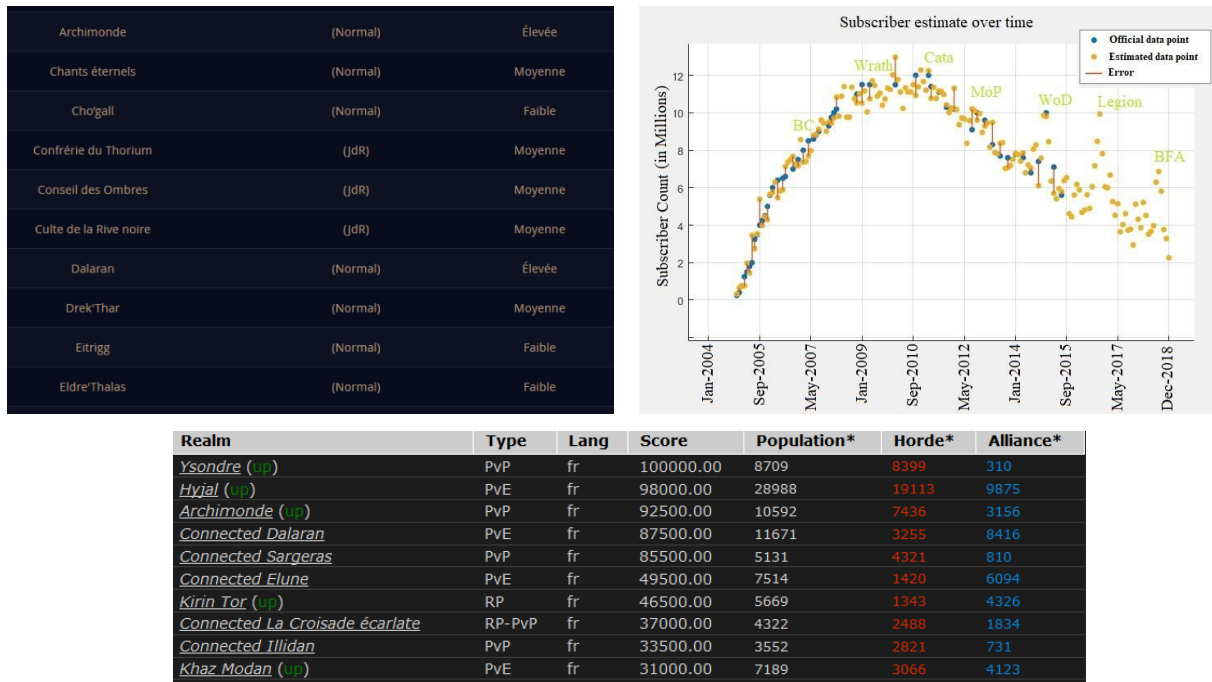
| | | |
|---|---|---|
| Archimonde | (Normal) | Élevée |
| Chants éternels | (Normal) | Moyenne |
| Cho'gall | (Normal) | Faible |
| Confrérie du Thorium | (JdR) | Moyenne |
| Conseil des Ombres | (JdR) | Moyenne |
| Culte de la Rive noire | (JdR) | Moyenne |
| Dalaran | (Normal) | Élevée |
| Drek'Thar | (Normal) | Moyenne |
| Eitrigg | (Normal) | Faible |
| Eldre'Thalas | (Normal) | Faible |

Subscriber estimate over time

Official data point
Estimated data point
Error

Subscriber Count (in Millions)

12
10
8
6
4
2
0

BC
Wrath
Cata
MoP
WoD
Legion
BFA

Jan-2004
Sep-2005
May-2007
Jan-2009
Sep-2010
May-2012
Jan-2014
Sep-2015
May-2017
Dec-2018

| Realm | Type | Lang | Score | Population* | Horde* | Alliance* |
|---|---|---|---|---|---|---|
| Ysondre (up) | PvP | fr | 100000.00 | 8709 | 8399 | 310 |
| Hyjal (up) | PvE | fr | 98000.00 | 28988 | 19113 | 9875 |
| Archimonde (up) | PvP | fr | 92500.00 | 10592 | 7436 | 3156 |
| Connected Dalaran | PvE | fr | 87500.00 | 11671 | 3255 | 8416 |
| Connected Sargeras | PvP | fr | 85500.00 | 5131 | 4321 | 810 |
| Connected Elune | PvE | fr | 49500.00 | 7514 | 1420 | 6094 |
| Kirin Tor (up) | RP | fr | 46500.00 | 5669 | 1343 | 4326 |
| Connected La Croisade écarlate | RP-PvP | fr | 37000.00 | 4322 | 2488 | 1834 |
| Connected Illidan | PvP | fr | 33500.00 | 3552 | 2821 | 731 |
| Khaz Modan (up) | PvE | fr | 31000.00 | 7189 | 3066 | 4123 |